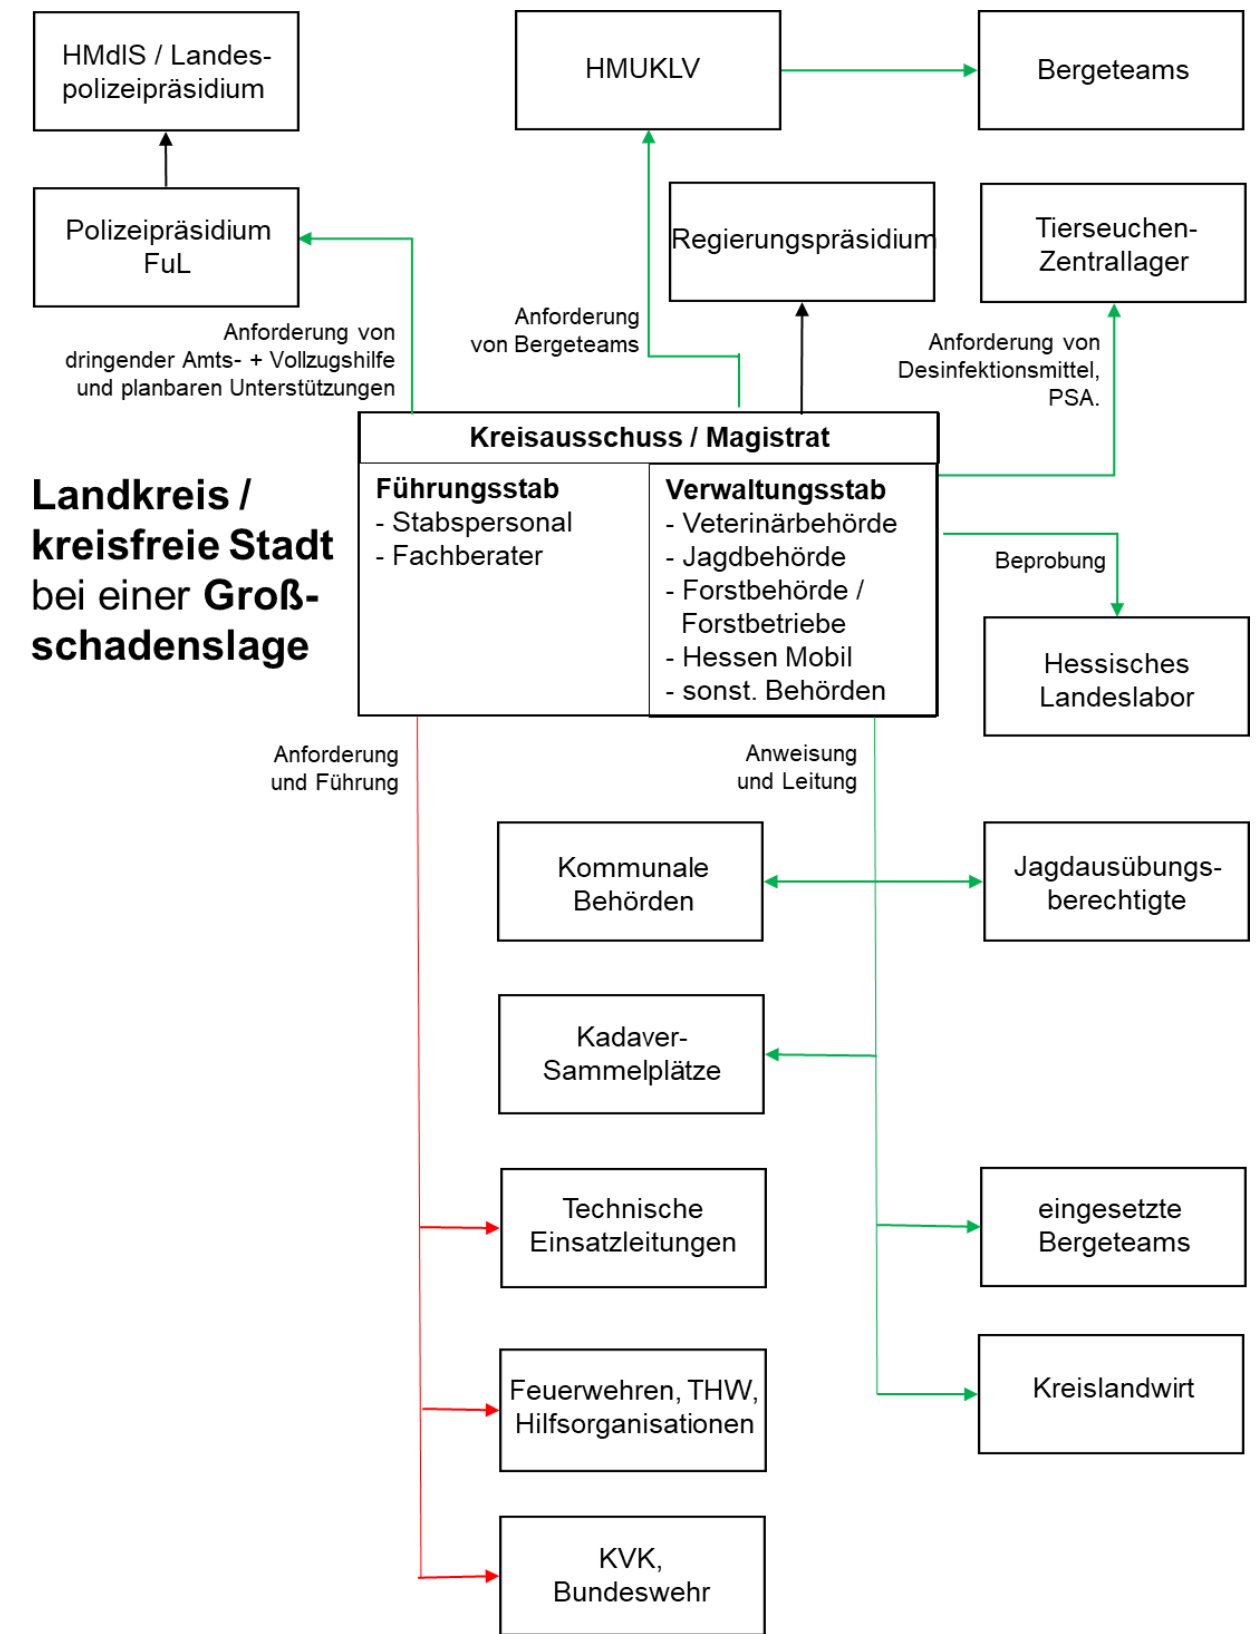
HMdIS / Landespolizeipräsidium

HMUKLV

Bergeteams

Polizeipräsidium FuL

Regierungspräsidium

Tierseuchen-Zentrallager

Anforderung von dringender Amts- + Vollzugshilfe und planbaren Unterstützungen

Anforderung von Bergeteams

Anforderung von Desinfektionsmittel, PSA.

Landkreis / kreisfreie Stadt bei einer Großschadenslage

Kreisausschuss / Magistrat

Führungsstab
- Stabspersonal
- Fachberater

Verwaltungsstab
- Veterinärbehörde
- Jagdbehörde
- Forstbehörde / Forstbetriebe
- Hessen Mobil
- sonst. Behörden

Beprobung

Hessisches Landeslabor

Anforderung und Führung

Anweisung und Leitung

Kommunale Behörden

Jagdausübungsberechtigte

Kadaver-Sammelplätze

Technische Einsatzleitungen

eingesetzte Bergeteams

Feuerwehren, THW, Hilfsorganisationen

Kreislandwirt

KVK, Bundeswehr